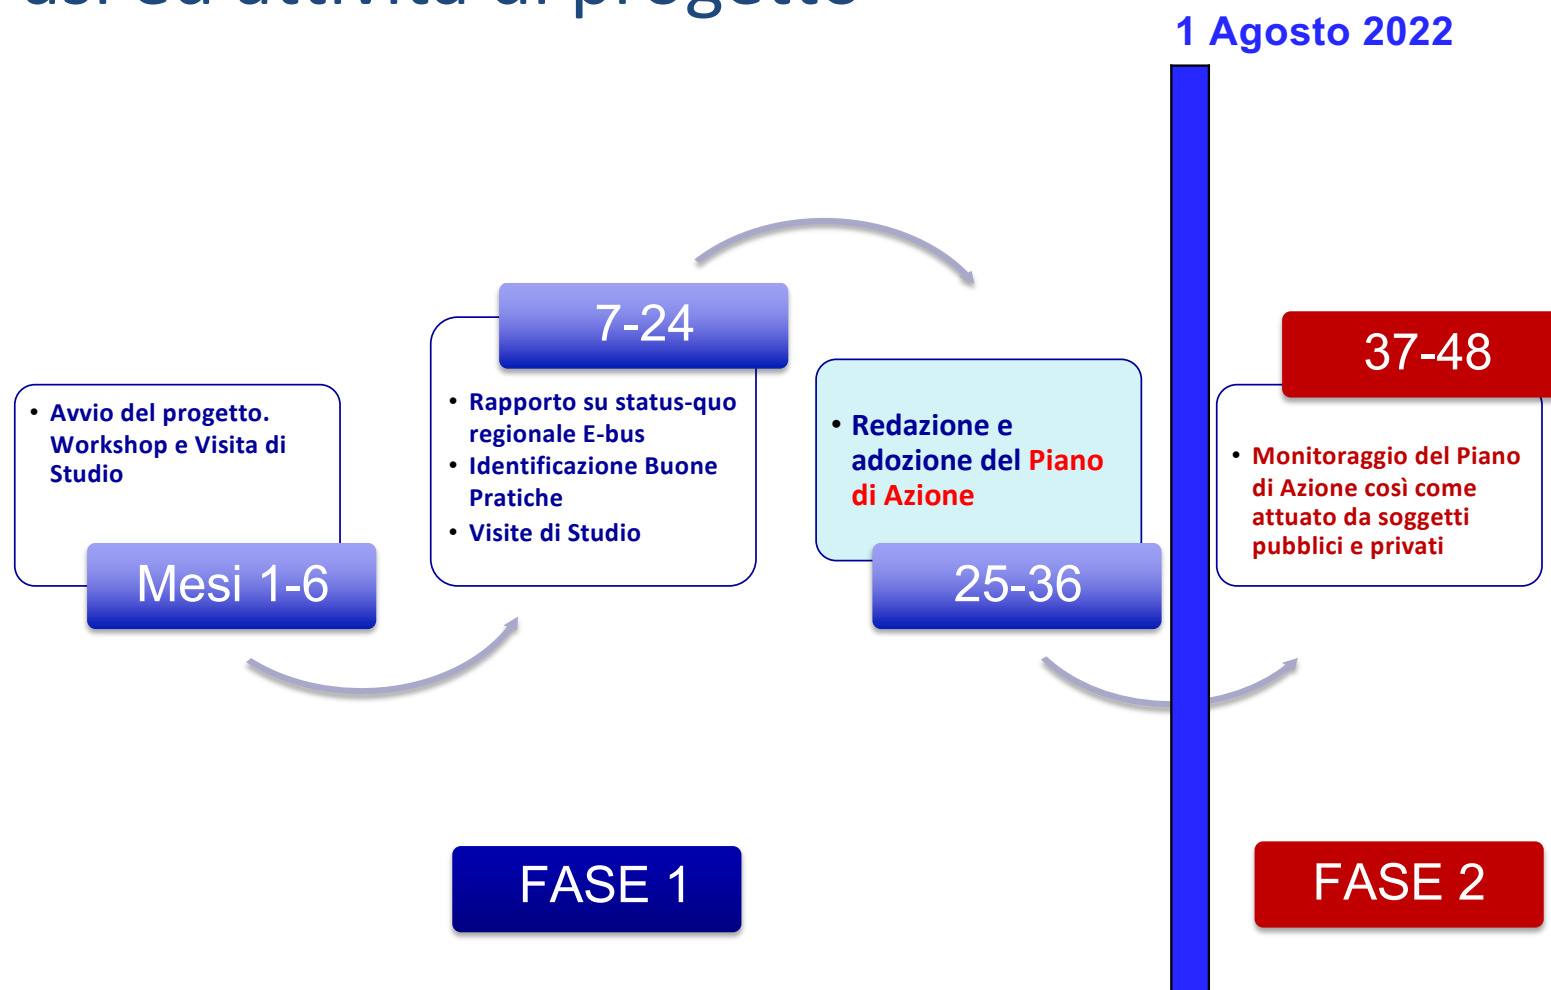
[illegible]

1 Agosto 2022

- Avvio del progetto. Workshop e Visita di Studio

Mesi 1-6

7-24

- Rapporto su status-quo regionale E-bus
- Identificazione Buone Pratiche
- Visite di Studio

- Redazione e adozione del Piano di Azione

25-36

37-48

- Monitoraggio del Piano di Azione così come attuato da soggetti pubblici e privati

FASE 1

FASE 2